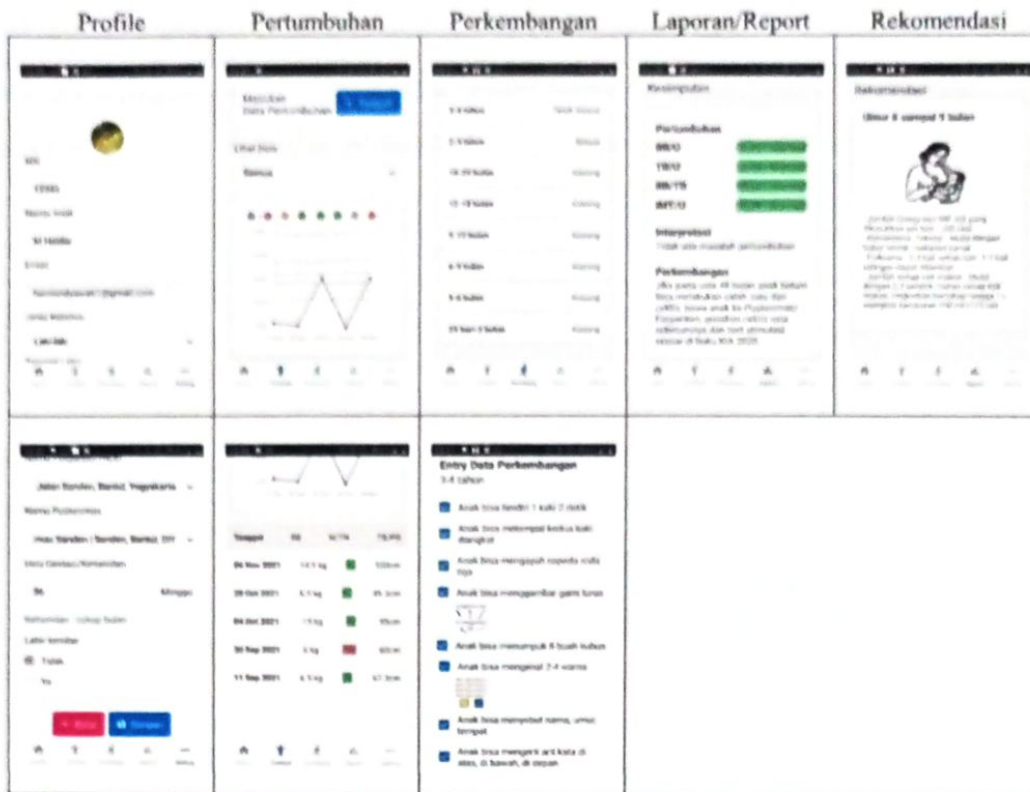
Profile

Pertumbuhan

Perkembangan

Laporan/Report

Rekomendasi

NIK

Nama Anak

Email

Jenis Kelamin

Laki-laki

Masukkan Data Pertumbuhan

Simpan

Lihat Data

Semua

Kesimpulan

Pertumbuhan

BB/U

TB/U

BB/TB

IMT/U

Interpretasi

Perkembangan

Rekomendasi

Umur 0 sampai 1 bulan

Jalan Sanden, Bantul, Yogyakarta

Nama Puskesmas

Usia Gestasi/Kehamilan

Minggu

Lahir kembar

Tidak

Ya

Batal

Simpan

Tanggal

BB

TB

06 Nov 2021

29 Okt 2021

04 Okt 2021

30 Sep 2021

11 Sep 2021

Entry Data Perkembangan

3-4 tahun

Anak bisa berdiri 1 kaki 2 detik

Anak bisa melompat kedua kaki diangkat

Anak bisa mengayuh sepeda roda tiga

Anak bisa menggambar garis lurus

Anak bisa menumpuk 8 buah kubus

Anak bisa mengenal 2-4 warna

Anak bisa menyebut nama, umur, tempat

Anak bisa mengerti arti kata di atas, di bawah, di depan